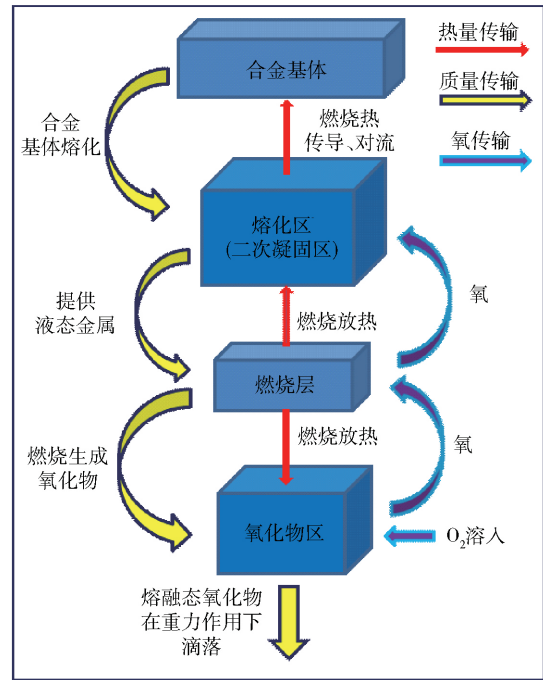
热量传输

质量传输

氧传输

合金基体

合金
基体熔化

燃烧热
传导、对流

熔化区
(二次凝固区)

提供
液态金属

燃烧放热

氧

燃烧层

燃烧放热

氧

燃烧生成
氧化物

氧化物区

$O_2$溶入

熔融态氧化物
在重力作用下
滴落